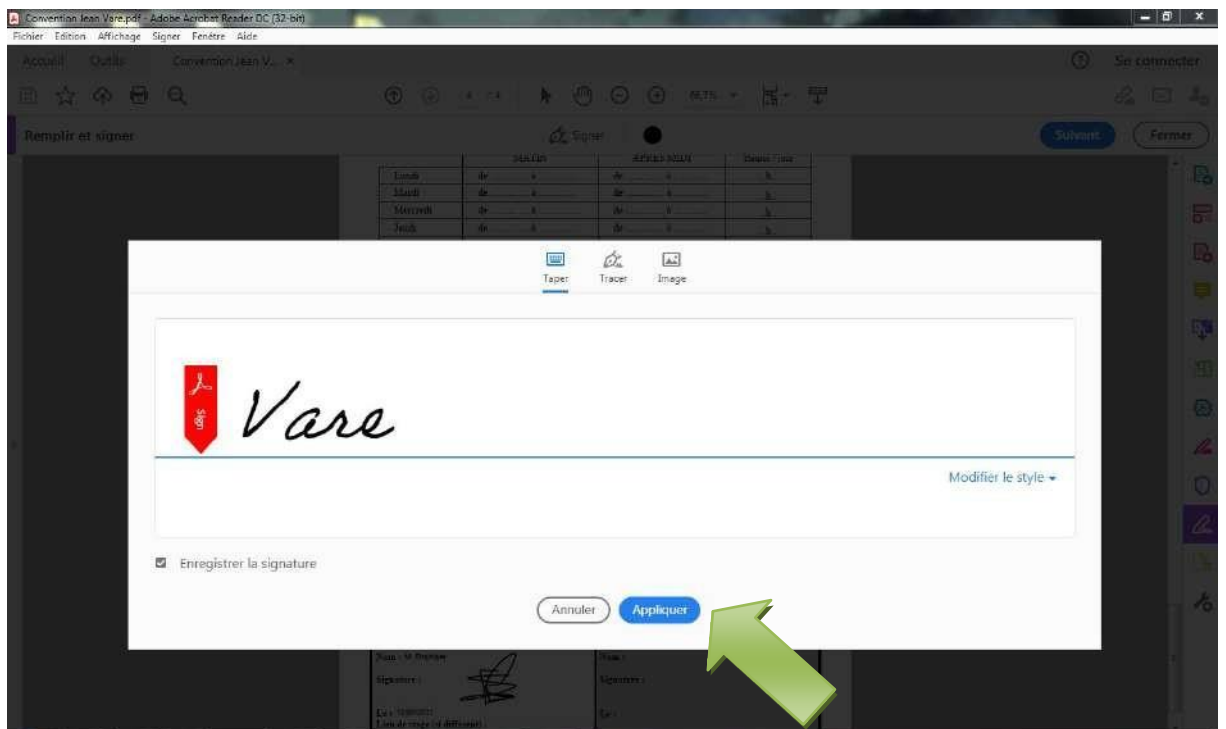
Convention Jean Vare.pdf - Adobe Acrobat Reader DC (32-bit)

Fichier Edition Affichage Signer Fenêtre Aide

Accueil Outils Convention Jean V... ×

? Se connecter

Remplir et signer

Signer

Suivant Fermer

| | MATIN | APRES-MIDI | Heures / jour |
|---|---|---|---|
| Lundi | de ... à ... | de ... à ... | h |
| Mardi | de ... à ... | de ... à ... | h |
| Mercredi | de ... à ... | de ... à ... | h |
| Jeudi | de ... à ... | de ... à ... | h |

Taper Tracer Image

Sign

Vare

Modifier le style

Enregistrer la signature

Annuler Appliquer

Nom : M. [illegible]

Signature :

Le : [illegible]

Lieu de stage (si différent) :

Nom :

Signature :

Le :